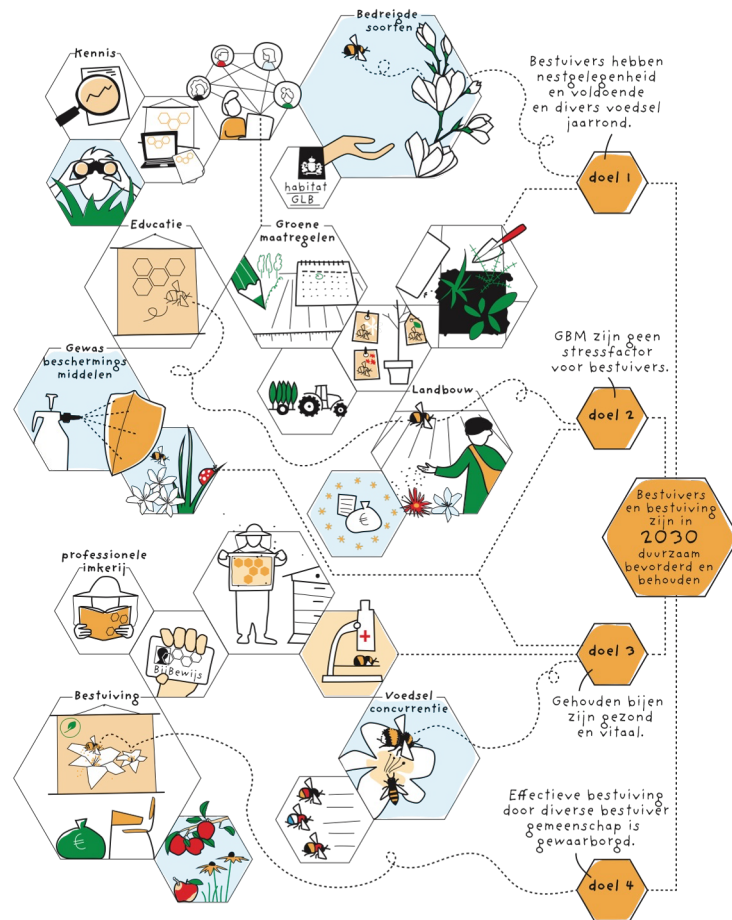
Kennis

Bedreigde soorten

Bestuivers hebben nestgelegenheid en voldoende en divers voedsel jaarrond.

habitat
GLB

doel 1

Educatie

Groene maatregelen

Gewas beschermings middelen

GBM zijn geen stressfactor voor bestuivers.

Landbouw

doel 2

Bestuivers en bestuiving zijn in 2030 duurzaam bevorderd en behouden

professionele imkerij

BijBewijs

doel 3

Gehouden bijen zijn gezond en vitaal.

Bestuiving

Voedsel concurrentie

Effectieve bestuiving door diverse bestuiver gemeenschap is gewaarborgd.

doel 4